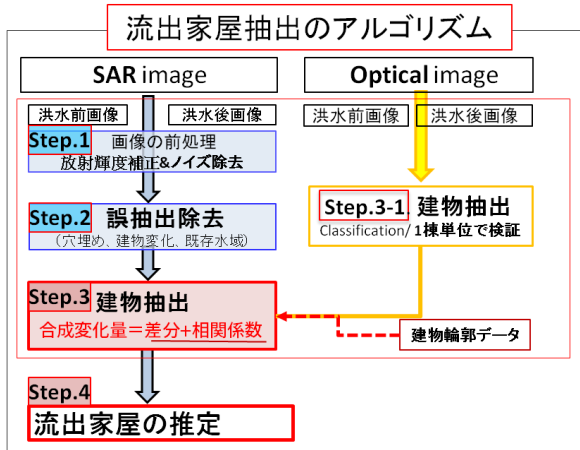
流出家屋抽出のアルゴリズム

SAR image

Optical image

洪水前画像

洪水後画像

洪水前画像

洪水後画像

Step.1 画像の前処理

放射輝度補正&ノイズ除去

Step.2 誤抽出除去

（穴埋め、建物変化、既存水域）

Step.3-1 建物抽出

Classification/ 1棟単位で検証

Step.3 建物抽出

合成変化量＝差分+相関係数

建物輪郭データ

Step.4

流出家屋の推定